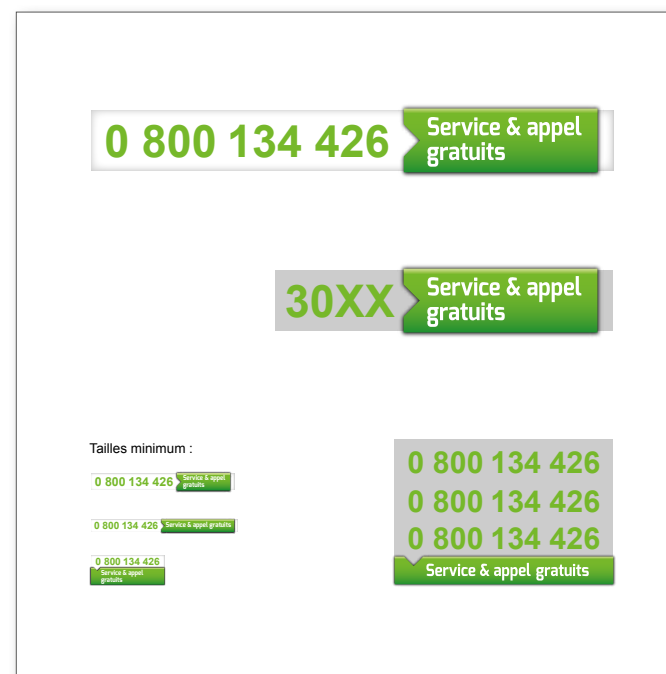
0 800 134 426 Service & appel gratuits

30XX Service & appel gratuits

Tailles minimum :

0 800 134 426 Service & appel gratuits

0 800 134 426 Service & appel gratuits

0 800 134 426 Service & appel gratuits

0 800 134 426
0 800 134 426
0 800 134 426
Service & appel gratuits